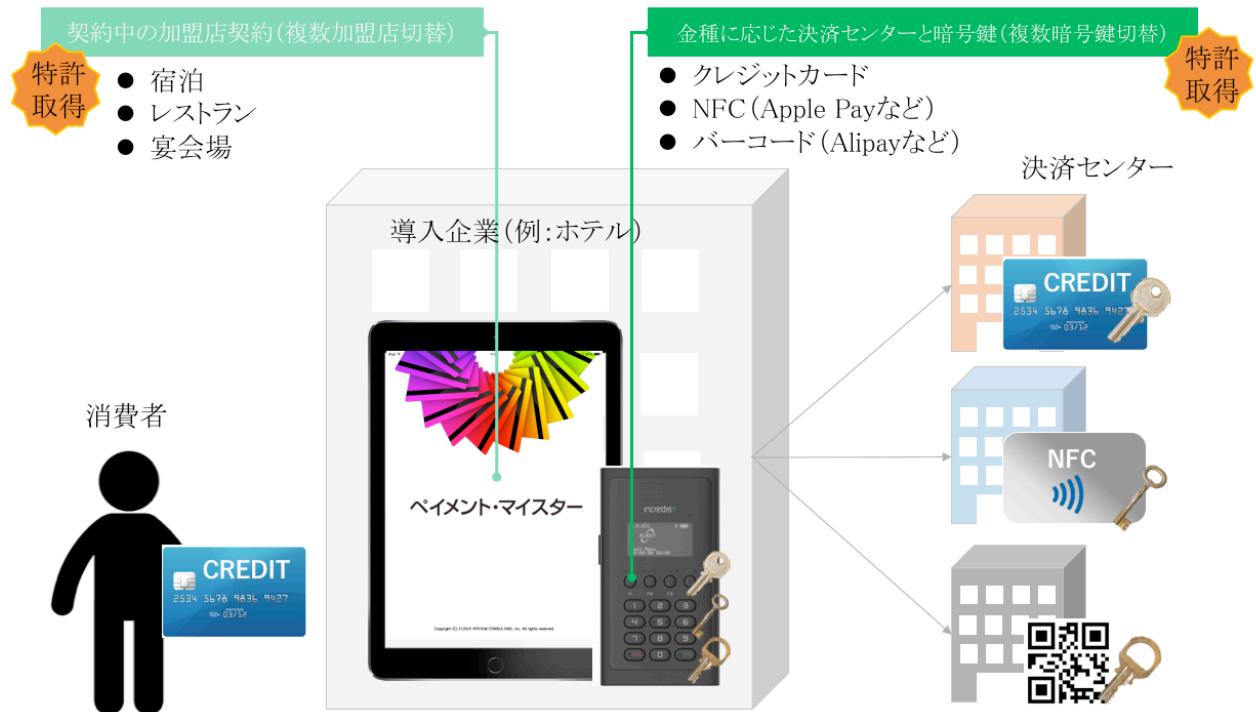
契約中の加盟店契約（複数加盟店切替）

特許取得

● 宿泊
● レストラン
● 宴会場

金種に応じた決済センターと暗号鍵（複数暗号鍵切替）

特許取得

● クレジットカード
● NFC（Apple Payなど）
● バーコード（Alipayなど）

決済センター

導入企業（例：ホテル）

ペイメント・マイスター

incredist

消費者

CREDIT
2534 5678 9836 9427
03/12

CREDIT
2534 5678 9836 9427
03/12

NFC